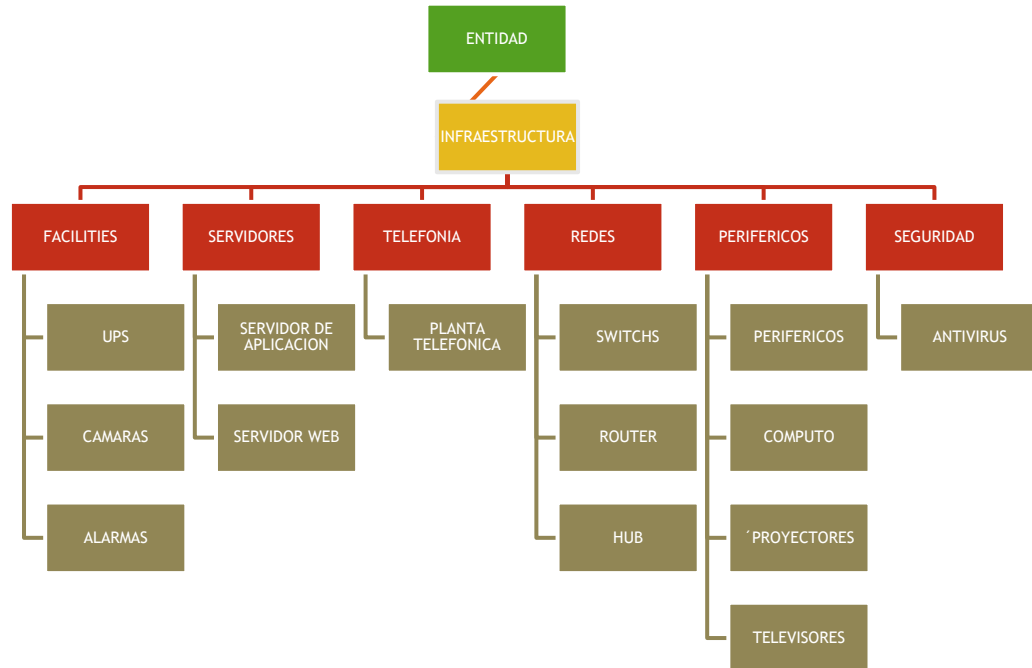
ENTIDAD

INFRAESTRUCTURA

FACILITIES

UPS

CAMARAS

ALARMAS

SERVIDORES

SERVIDOR DE APLICACION

SERVIDOR WEB

TELEFONIA

PLANTA TELEFONICA

REDES

SWITCHS

ROUTER

HUB

PERIFERICOS

PERIFERICOS

COMPUTO

´PROYECTORES

TELEVISORES

SEGURIDAD

ANTIVIRUS